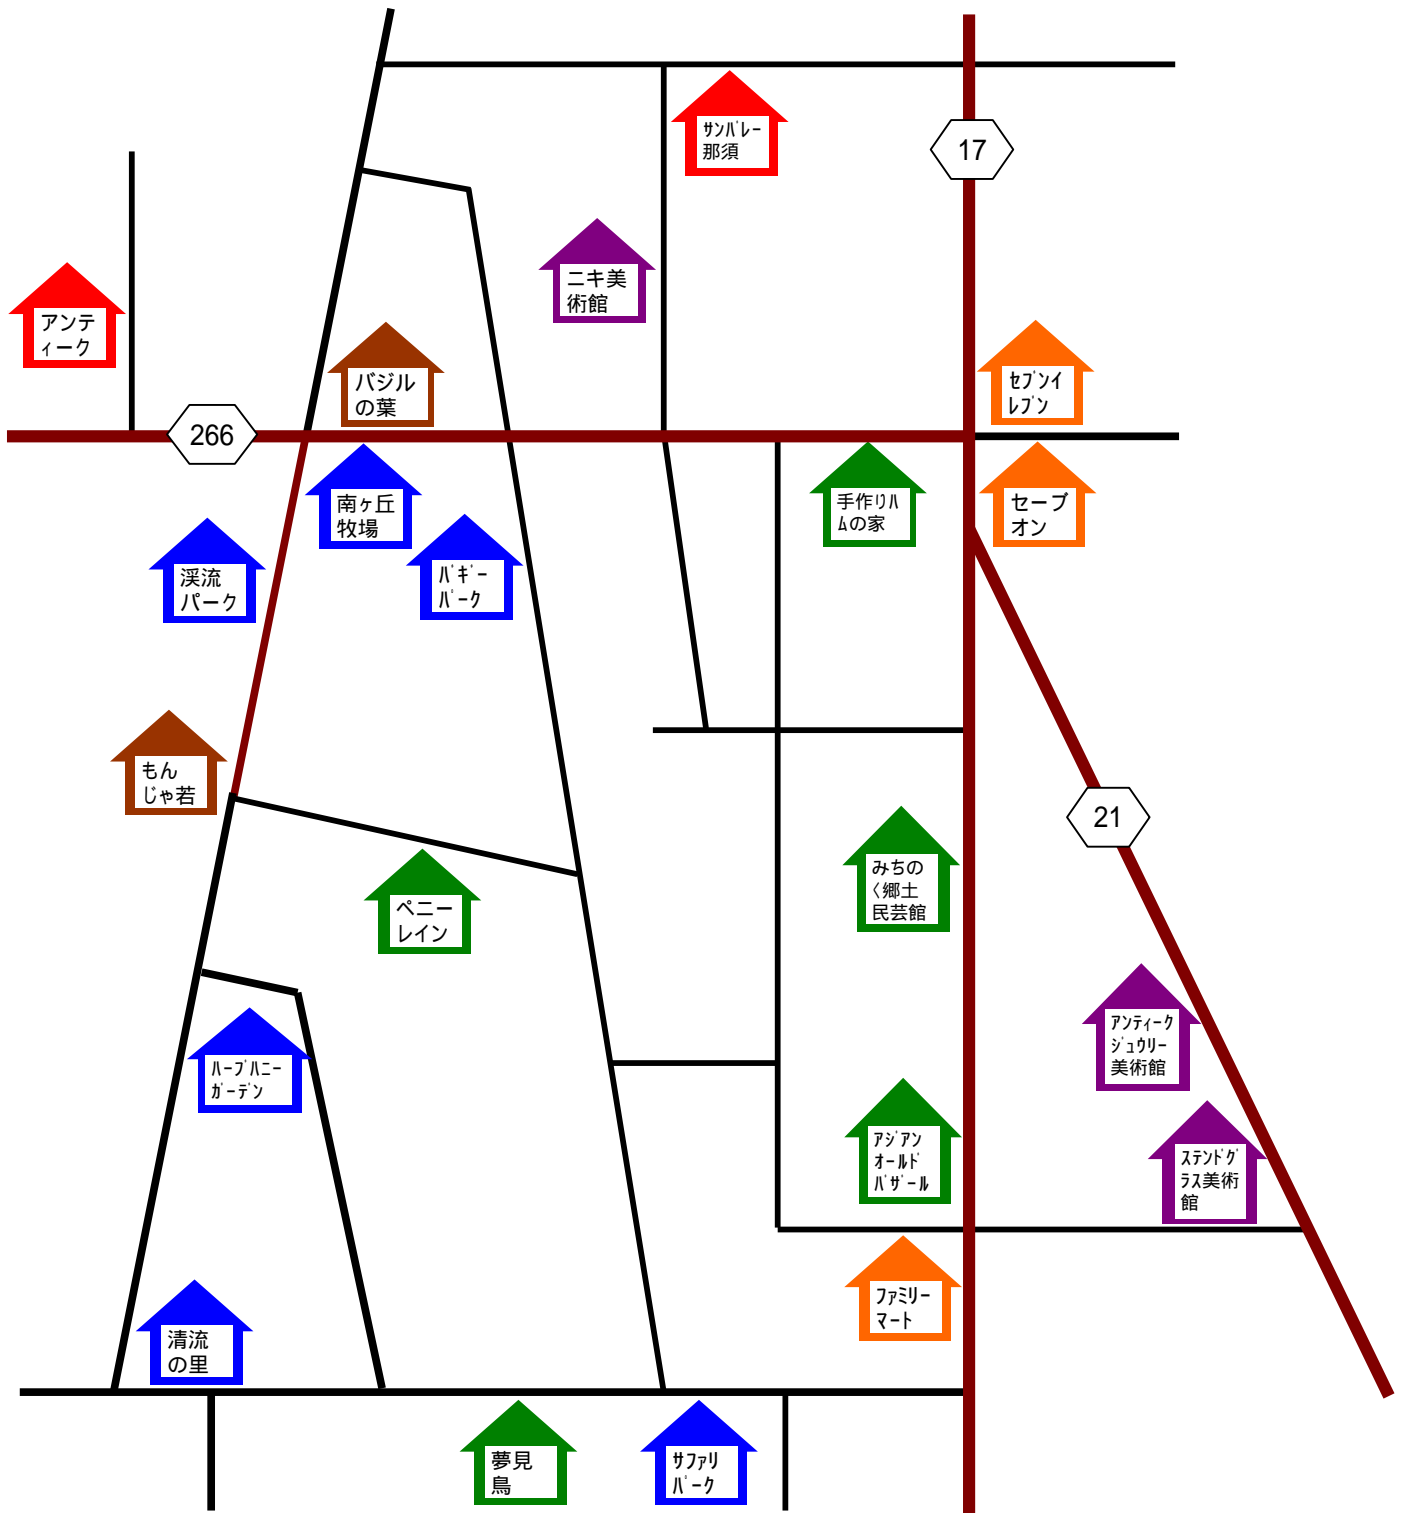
サンバレー那須

17

ニキ美術館

アンティーク

バジルの葉

セブンイレブン

266

南ヶ丘牧場

手作りハムの家

セーブオン

渓流パーク

バギーパーク

もんじゃ若

21

みちのく郷土民芸館

ペニーレイン

アンティークジュウリー美術館

ハーブハニーガーデン

アジアンオールドバザール

ステンドグラス美術館

ファミリーマート

清流の里

夢見鳥

サファリパーク